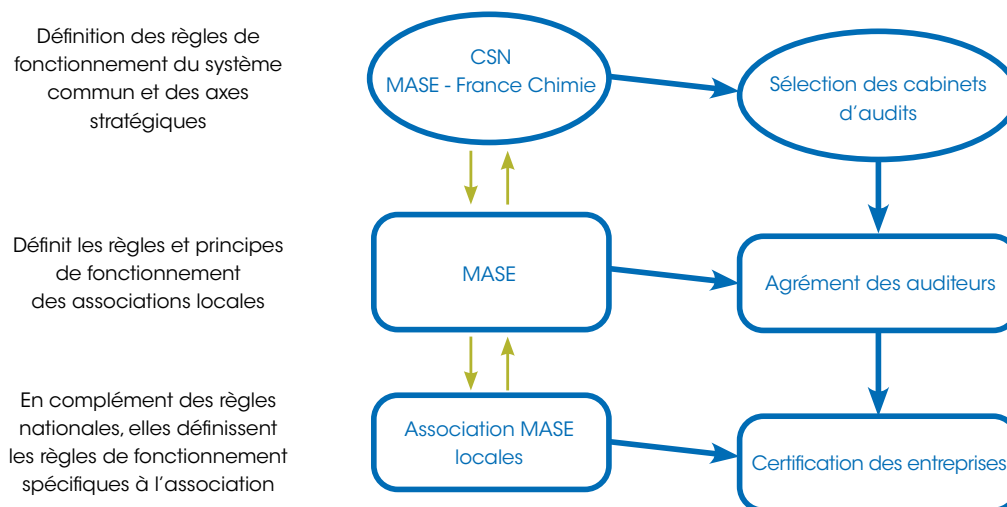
Définition des règles de fonctionnement du système commun et des axes stratégiques

CSN
MASE - France Chimie

Sélection des cabinets d'audits

Définit les règles et principes de fonctionnement des associations locales

MASE

Agrément des auditeurs

En complément des règles nationales, elles définissent les règles de fonctionnement spécifiques à l'association

Association MASE locales

Certification des entreprises